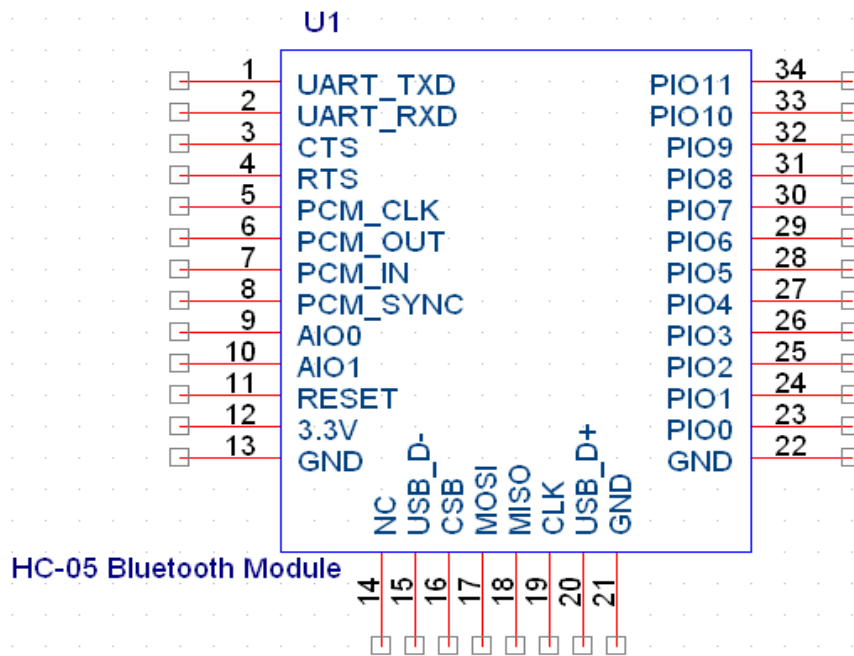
U1

1 UART_TXD
2 UART_RXD
3 CTS
4 RTS
5 PCM_CLK
6 PCM_OUT
7 PCM_IN
8 PCM_SYNC
9 AIO0
10 AIO1
11 RESET
12 3.3V
13 GND

PIO11 34
PIO10 33
PIO9 32
PIO8 31
PIO7 30
PIO6 29
PIO5 28
PIO4 27
PIO3 26
PIO2 25
PIO1 24
PIO0 23
GND 22

NC 14
USB_D- 15
CSB 16
MOSI 17
MISO 18
CLK 19
USB_D+ 20
GND 21

HC-05 Bluetooth Module